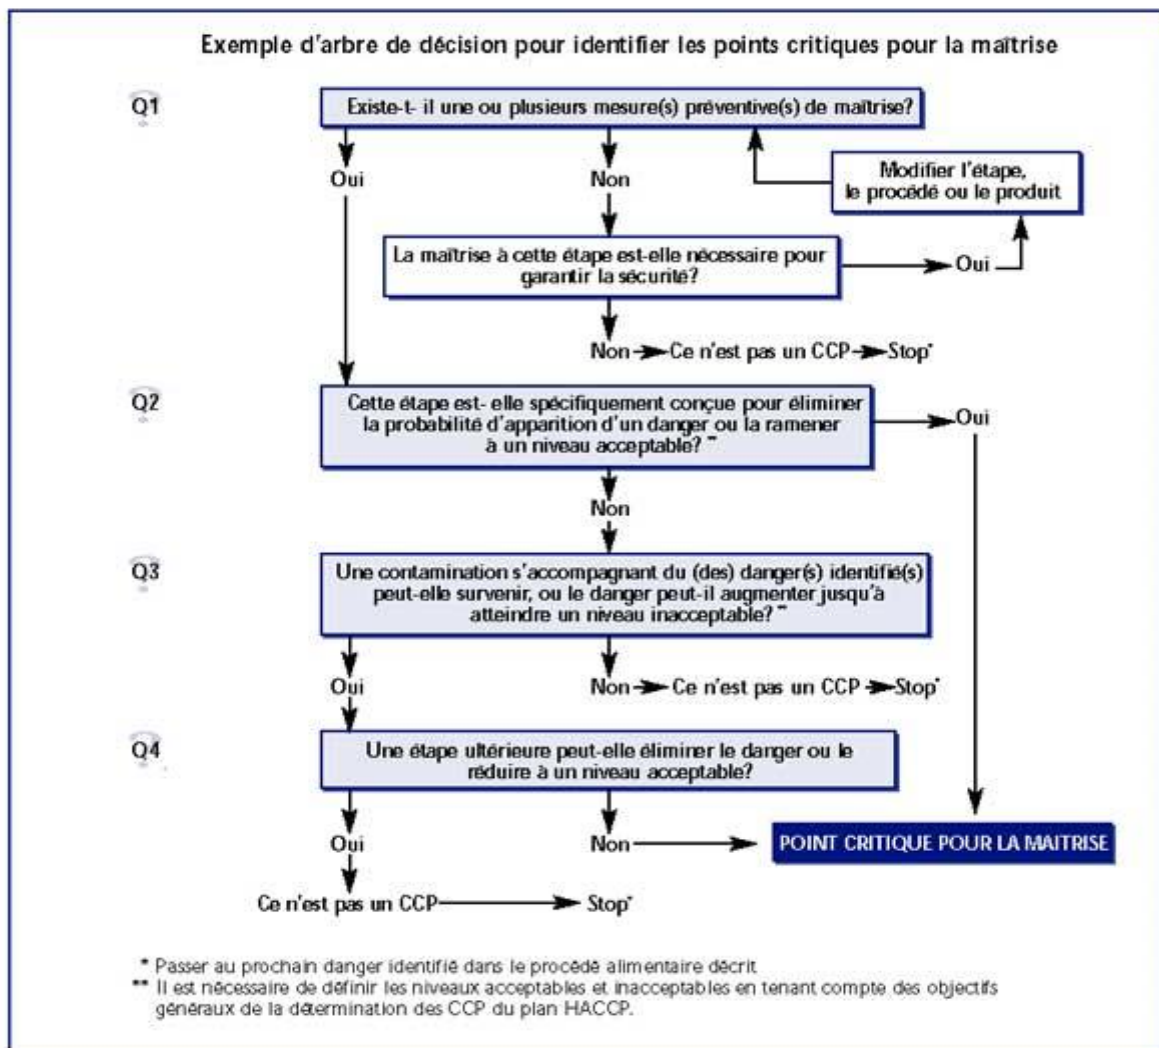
Exemple d'arbre de décision pour identifier les points critiques pour la maîtrise

Q1

Existe-t- il une ou plusieurs mesure(s) préventive(s) de maîtrise?

Oui

Non

Modifier l'étape, le procédé ou le produit

La maîtrise à cette étape est-elle nécessaire pour garantir la sécurité?

Oui

Non → Ce n'est pas un CCP → Stop*

Q2

Cette étape est- elle spécifiquement conçue pour éliminer la probabilité d'apparition d'un danger ou la ramener à un niveau acceptable? **

Oui

Non

Q3

Une contamination s'accompagnant du (des) danger(s) identifié(s) peut-elle survenir, ou le danger peut-il augmenter jusqu'à atteindre un niveau inacceptable? **

Oui

Non → Ce n'est pas un CCP → Stop*

Q4

Une étape ultérieure peut-elle éliminer le danger ou le réduire à un niveau acceptable?

Oui

Non → POINT CRITIQUE POUR LA MAITRISE

Ce n'est pas un CCP → Stop*

* Passer au prochain danger identifié dans le procédé alimentaire décrit
** Il est nécessaire de définir les niveaux acceptables et inacceptables en tenant compte des objectifs généraux de la détermination des CCP du plan HACCP.